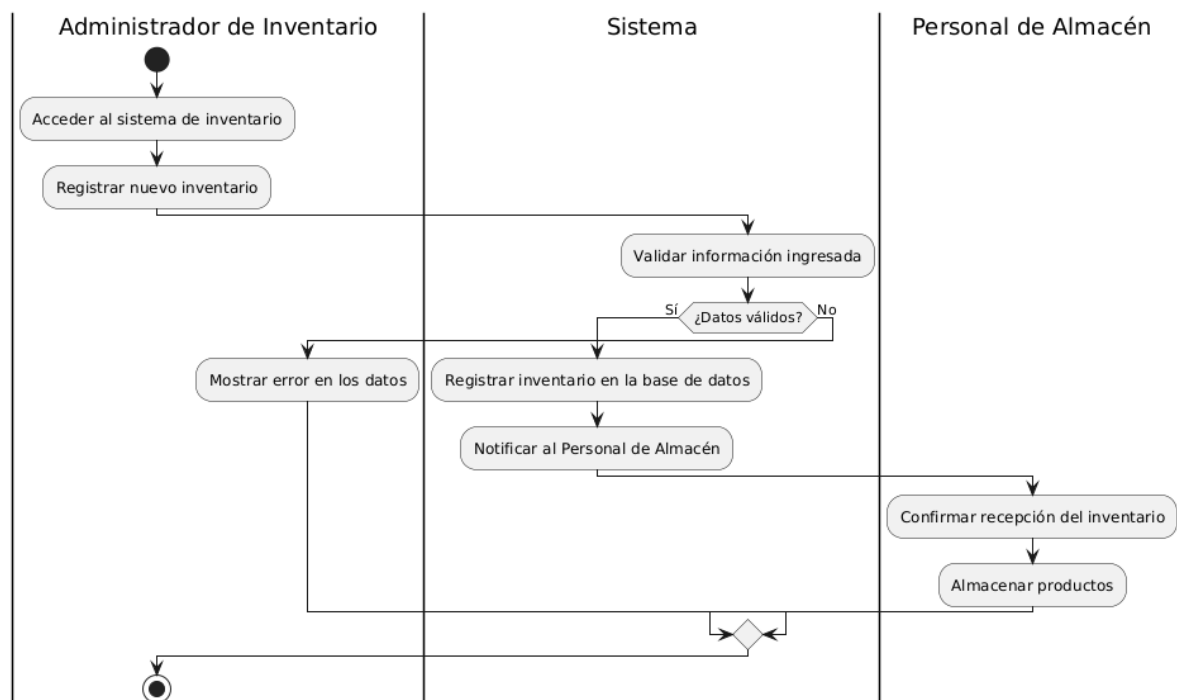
Administrador de Inventario

Sistema

Personal de Almacén

Acceder al sistema de inventario

Registrar nuevo inventario

Validar información ingresada

Sí

¿Datos válidos?

No

Mostrar error en los datos

Registrar inventario en la base de datos

Notificar al Personal de Almacén

Confirmar recepción del inventario

Almacenar productos